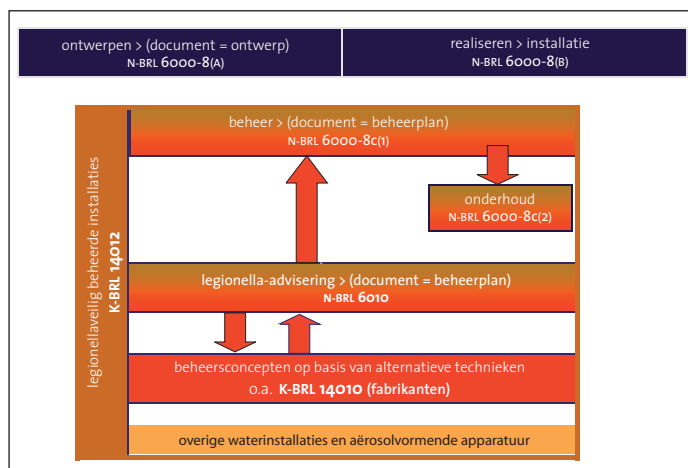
ontwerpen > (document = ontwerp)
N-BRL 6000-8(A)

realiseren > installatie
N-BRL 6000-8(B)

legionellaveilig beheerde installaties
K-BRL 14012

beheer > (document = beheerplan)
N-BRL 6000-8C(1)

onderhoud
N-BRL 6000-8C(2)

legionella-advisering > (document = beheerplan)
N-BRL 6010

beheersconcepten op basis van alternatieve technieken
o.a. K-BRL 14010 (fabrikanten)

overige waterinstallaties en aërosolvormende apparatuur